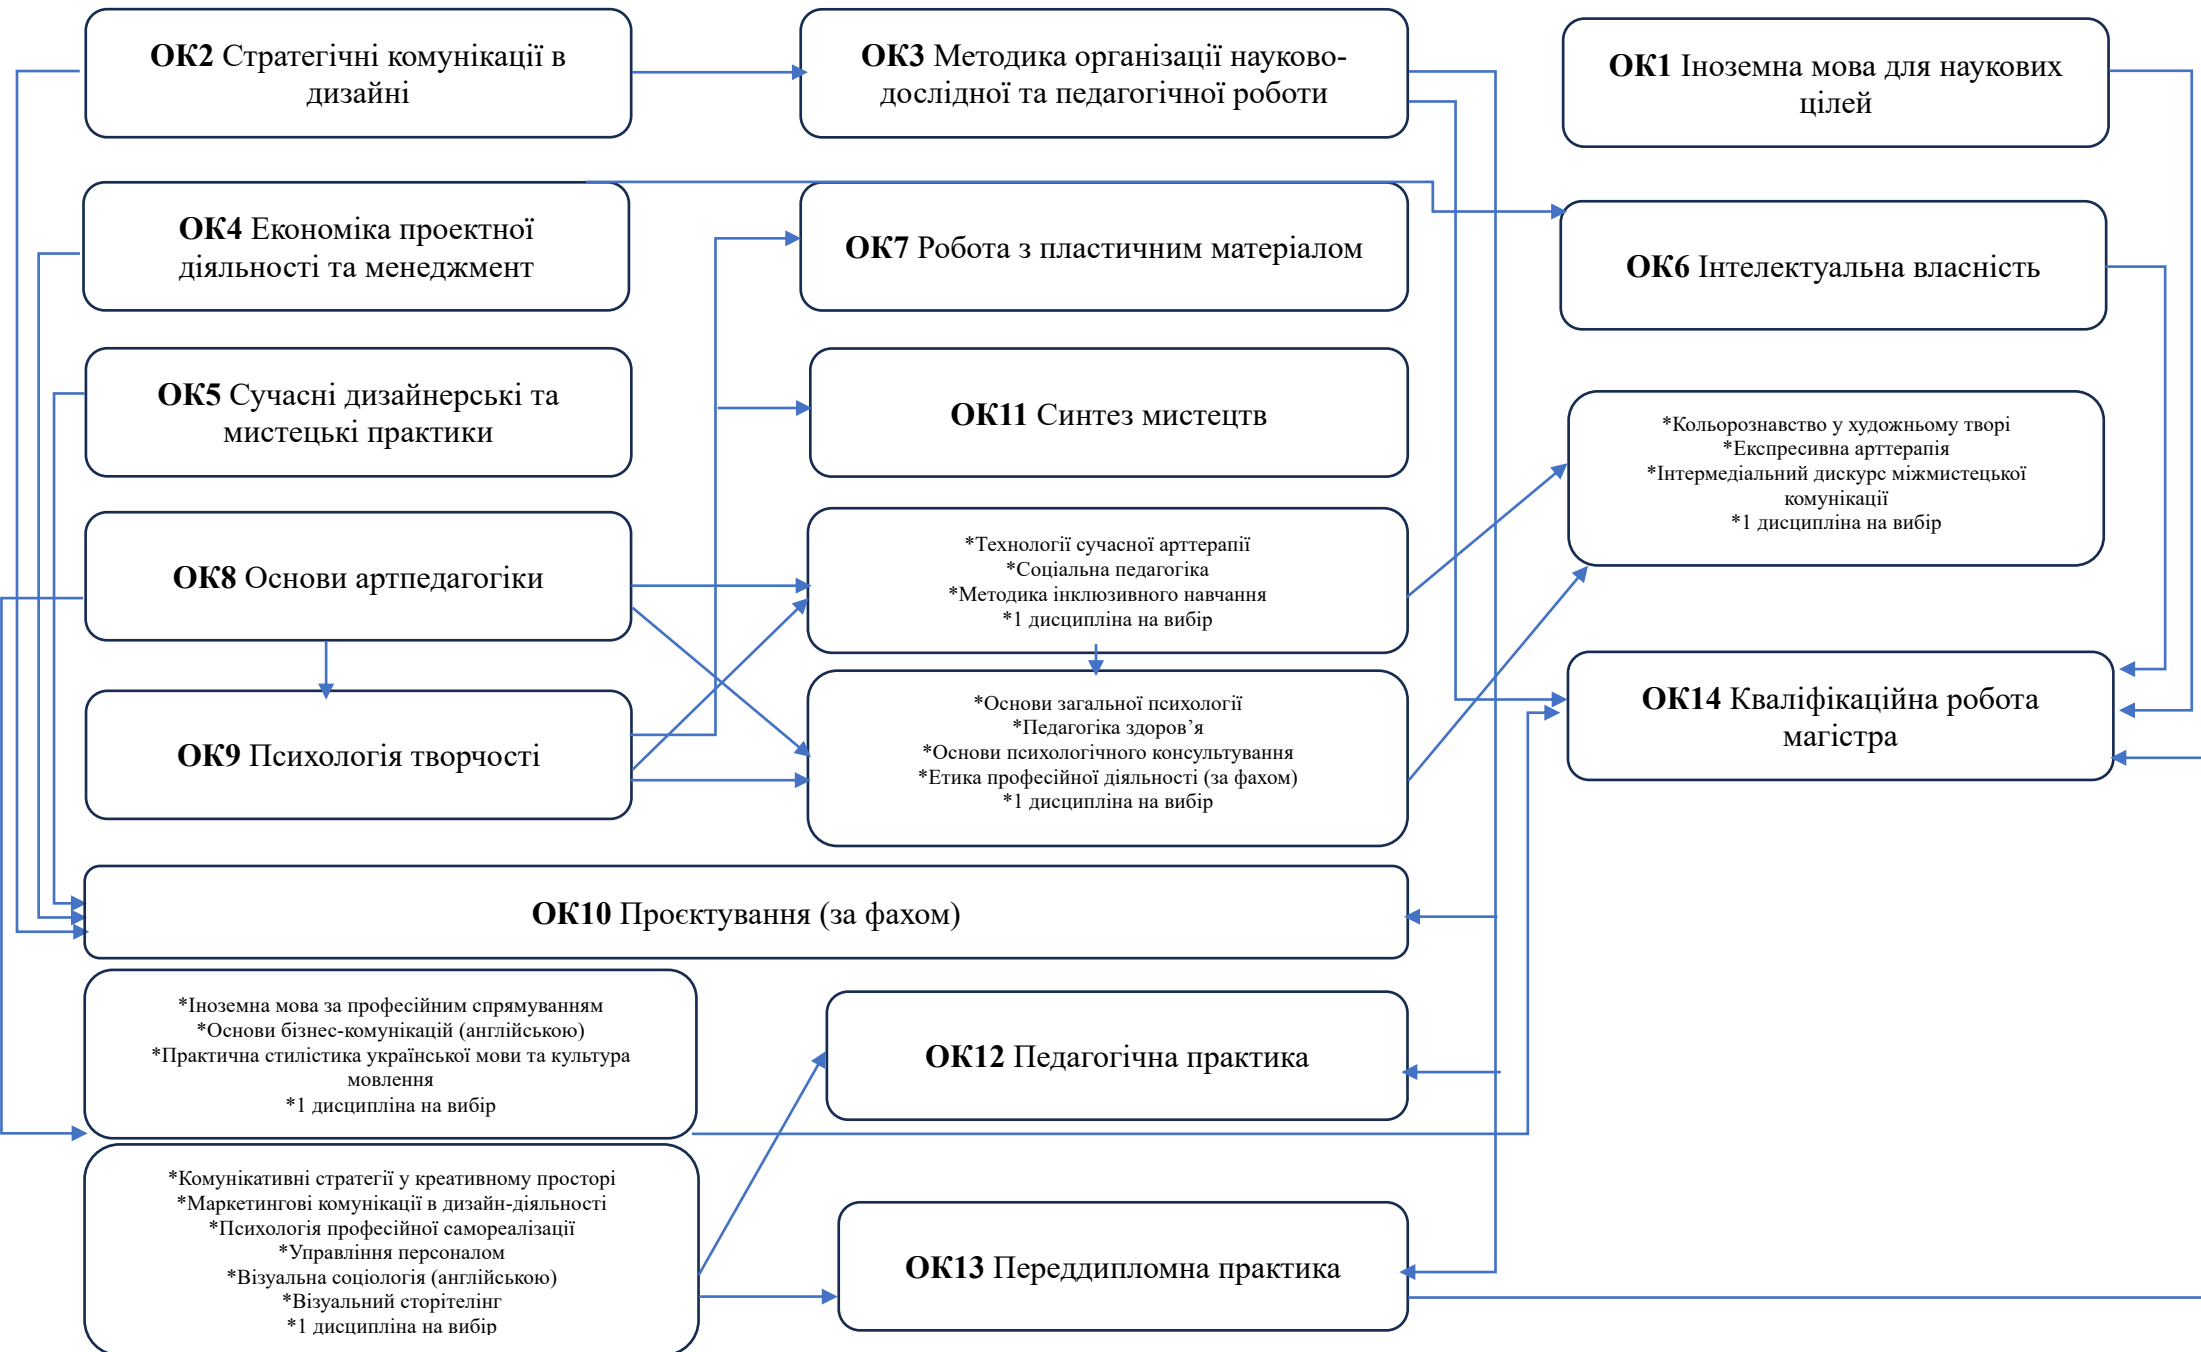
**ОК2** Стратегічні комунікації в дизайні

**ОК3** Методика організації науково-дослідної та педагогічної роботи

**ОК1** Іноземна мова для наукових цілей

**ОК4** Економіка проектної діяльності та менеджмент

**ОК7** Робота з пластичним матеріалом

**ОК6** Інтелектуальна власність

**ОК5** Сучасні дизайнерські та мистецькі практики

**ОК11** Синтез мистецтв

*Кольорознавство у художньому творі
*Експресивна арттерапія
*Інтермедіальний дискурс міжмистецької комунікації
*1 дисципліна на вибір

**ОК8** Основи артпедагогіки

*Технології сучасної арттерапії
*Соціальна педагогіка
*Методика інклюзивного навчання
*1 дисципліна на вибір

**ОК14** Кваліфікаційна робота магістра

**ОК9** Психологія творчості

*Основи загальної психології
*Педагогіка здоров’я
*Основи психологічного консультування
*Етика професійної діяльності (за фахом)
*1 дисципліна на вибір

**ОК10** Проєктування (за фахом)

*Іноземна мова за професійним спрямуванням
*Основи бізнес-комунікацій (англійською)
*Практична стилістика української мови та культура мовлення
*1 дисципліна на вибір

**ОК12** Педагогічна практика

*Комунікативні стратегії у креативному просторі
*Маркетингові комунікації в дизайн-діяльності
*Психологія професійної самореалізації
*Управління персоналом
*Візуальна соціологія (англійською)
*Візуальний сторітелінг
*1 дисципліна на вибір

**ОК13** Переддипломна практика